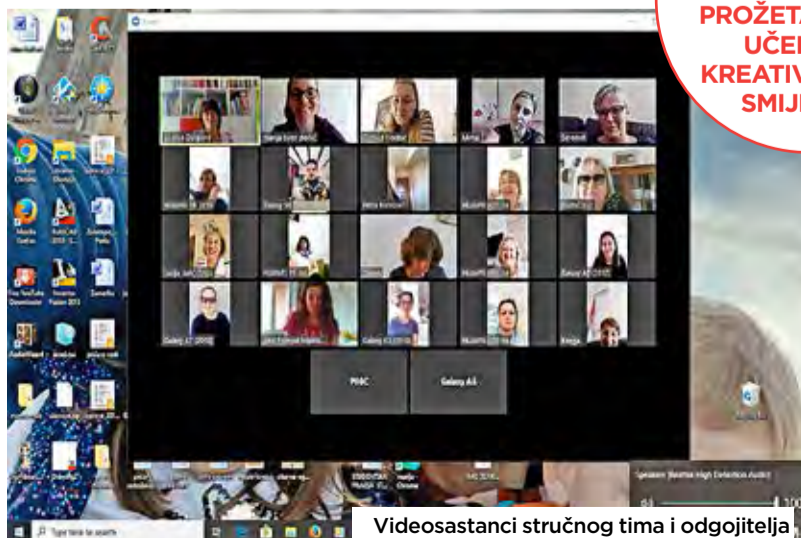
PROŽETA
UČEN
KREATIV
SMIJE

Zoom

Sanja Evan (iPad)

Meta

Snezak

Galaxy A8

Kanga

PIXEC

Galaxy A8

Type here to search

Speakers (Realtek High Definition Audio)

100

Videosastanci stručnog tima i odgojitelja